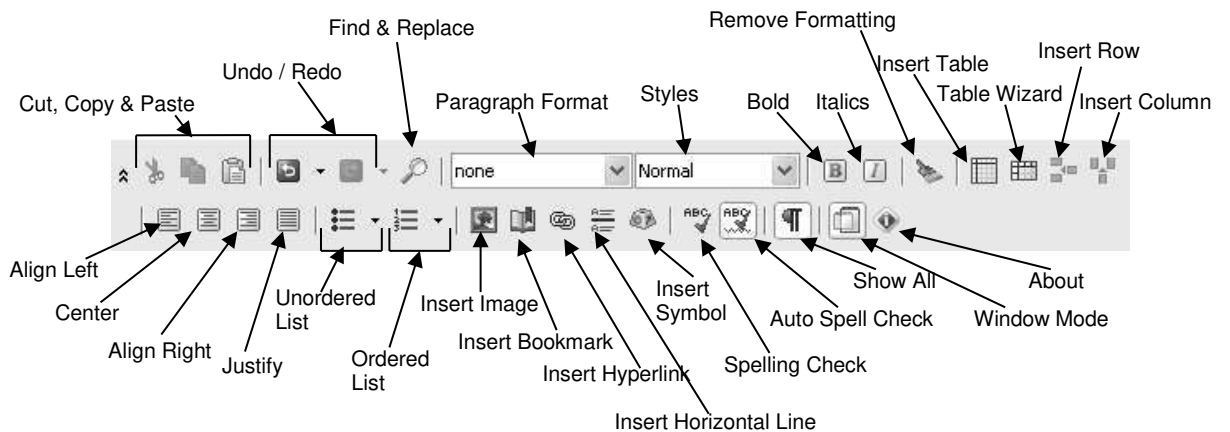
Remove Formatting

Find & Replace

Insert Row

Insert Table

Undo / Redo

Table Wizard

Insert Column

Styles

Cut, Copy & Paste

Paragraph Format

Bold

Italics

none

Normal

B

I

ABC

ABC

¶

Align Left

Show All

About

Insert Symbol

Unordered List

Center

Insert Image

Auto Spell Check

Window Mode

Align Right

Insert Bookmark

Ordered List

Justify

Spelling Check

Insert Hyperlink

Insert Horizontal Line